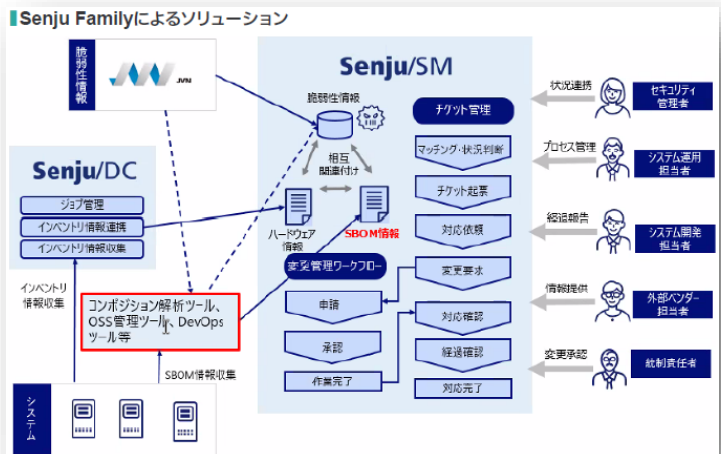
Senju Familyによるソリューション

脆弱性情報

JVN

Senju/SM

脆弱性情報

相互関連付け

ハードウェア情報

SBOM情報

チケット管理

マッチング・状況判断

チケット起票

対応依頼

変更要求

対応確認

経過確認

対応完了

変更管理ワークフロー

申請

承認

作業完了

Senju/DC

ジョブ管理

インベントリ情報連携

インベントリ情報収集

インベントリ情報収集

コンポジション解析ツール、OSS管理ツール、DevOpsツール等

SBOM情報収集

システム

状況連携

セキュリティ管理者

プロセス管理

システム運用担当者

経過報告

システム開発担当者

情報提供

外部ベンダー担当者

変更承認

統制責任者